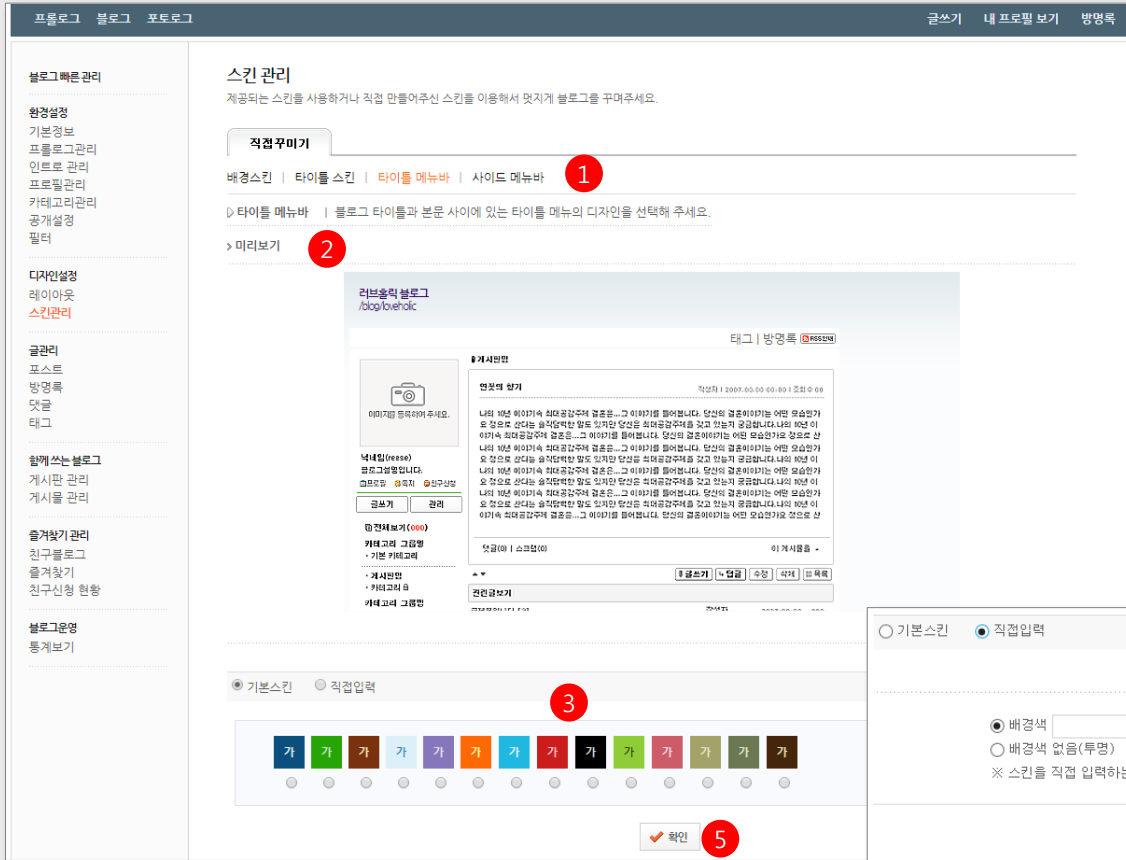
프롤로그 블로그 포토로그

글쓰기 내 프로필 보기 방명록

블로그 빠른 관리

환경설정
기본정보
프롤로그관리
인트로 관리
프로필관리
카테고리관리
공개설정
필터

디자인설정
레이아웃
스킨관리

글관리
포스트
방명록
댓글
태그

함께 쓰는 블로그
게시판 관리
게시물 관리

즐겨찾기 관리
친구블로그
즐겨찾기
친구신청 현황

블로그운영
통계보기

스킨 관리
제공되는 스킨을 사용하거나 직접 만들어주신 스킨을 이용해서 멋지게 블로그를 꾸며주세요.

직접꾸미기

배경스킨 | 타이틀 스킨 | 타이틀 메뉴바 | 사이드 메뉴바 1

타이틀 메뉴바 | 블로그 타이틀과 본문 사이에 있는 타이틀 메뉴의 디자인을 선택해 주세요.

미리보기 2

러브홀릭 블로그
/blog/loveholic

태그 | 방명록 RSS

게시판명

이미지를 등록하여 주세요.

연못의 향기

작성자 | 2007.00.00 00:00 | 조회 0

나의 10년 이야기속 최대공감주제 결혼은...그 이야기를 들어봅니다. 당신의 결혼이야기는 어떤 모습인가요 정으로 산다는 솔직담백한 말도 있지만 당신은 희대공감주제를 갖고 있는지 궁금합니다.

닉네임(reese)
블로그설명입니다.
프로필 쪽지 친구신청

글쓰기 관리

전체보기(000)
카테고리 그룹명
기본 카테고리
게시판명
카테고리 B
카테고리 그룹명

덧글(0) | 스크랩(0)

이 게시물을

글쓰기 답글 수정 삭제 목록

관련글보기

기본스킨 직접입력

3

가 가 가 가 가 가 가 가 가 가 가 가 가 가

확인 5

기본스킨 직접입력

배경색
배경색 없음(투명)
※ 스킨을 직접 입력하는